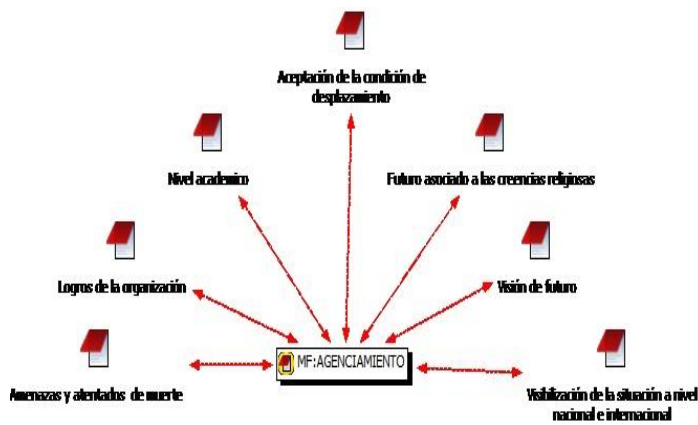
Aceptación de la condición de desplazamiento

Nivel academico

Futuro asociado a las creencias religiosas

Logros de la organización

Visión de futuro

Amenazas y atentados de muerte

MF:AGENCIAMIENTO

Visibilización de la situación a nivel nacional e internacional